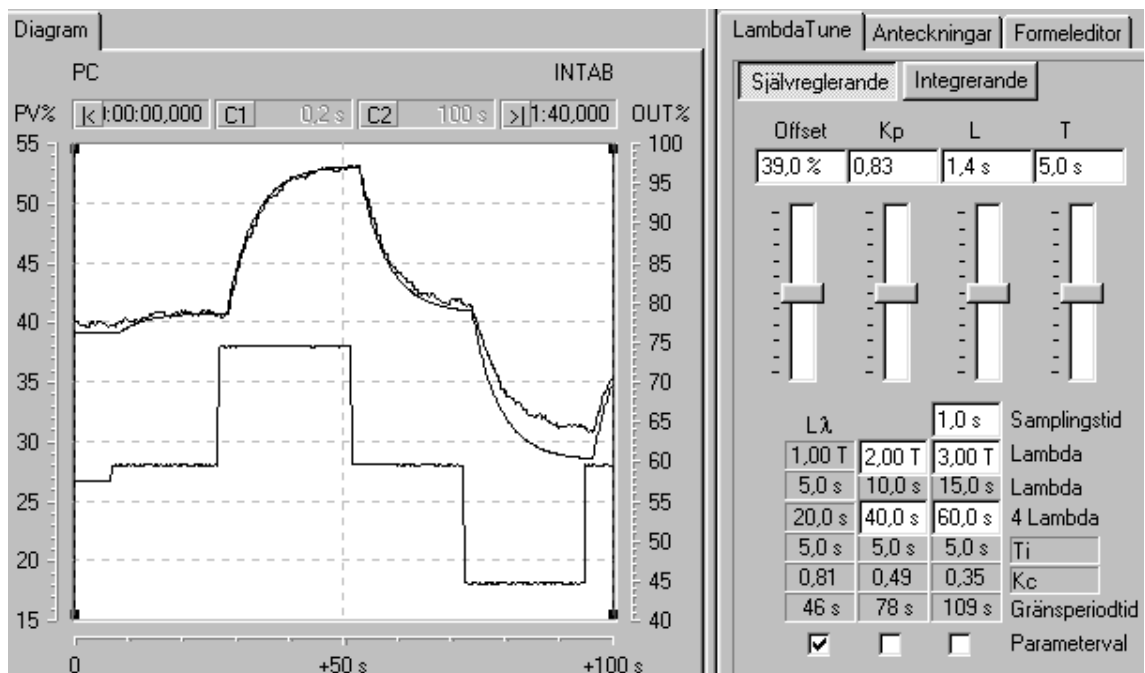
Diagram

PC INTAB

PV% |< :00:00,000 C1 0,2 s C2 100 s >| 1:40,000 OUT%

55 50 45 40 35 30 25 20 15

100 95 90 85 80 75 70 65 60 55 50 45 40

0 +50 s +100 s

LambdaTune | Anteckningar | Formeleditor

Självreglerande | Integrerande

| Offset | Kp | L | T |
|---|---|---|---|
| 39,0 % | 0,83 | 1,4 s | 5,0 s |

| Lλ | | 1,0 s | Samplingstid |
|---|---|---|---|
| 1,00 T | 2,00 T | 3,00 T | Lambda |
| 5,0 s | 10,0 s | 15,0 s | Lambda |
| 20,0 s | 40,0 s | 60,0 s | 4 Lambda |
| 5,0 s | 5,0 s | 5,0 s | Ti |
| 0,81 | 0,49 | 0,35 | Kc |
| 46 s | 78 s | 109 s | Gränsperiodtid |
| ☑ | ☐ | ☐ | Parameterval |